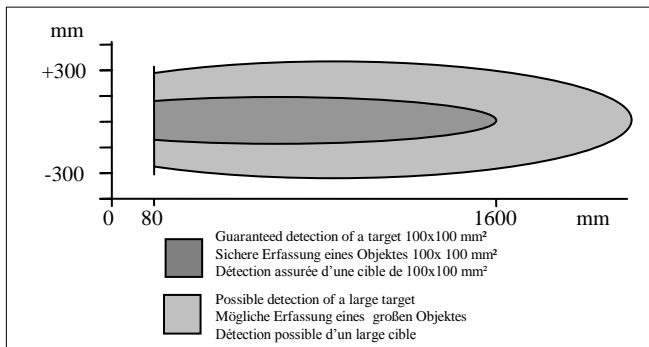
mm

+300

-300

0 80 1600 mm

Guaranteed detection of a target 100x100 mm²
Sichere Erfassung eines Objektes 100x 100 mm²
Détection assurée d'une cible de 100x100 mm²

Possible detection of a large target
Mögliche Erfassung eines großen Objektes
Détection possible d'un large cible